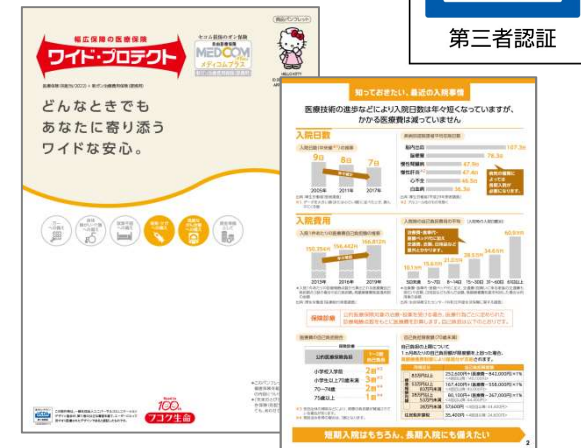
第三者認証

幅広保障の医療保険
ワイド・プロテクト
どんなときでも
あなたに寄り添う
ワイドな安心。

メディフム
MEDCOM

フコク生命

知っておきたい、最近の入院事情
医療技術の進歩などにより入院日数は年々短くなっていますが、
かかる医療費は減っていません

入院日数
9日
8日
7日
2005年
2011年
2017年

入院費用
2013年
2016年
2019年

保険診療

短期入院はもちろん、長期入院にも備えたい
2